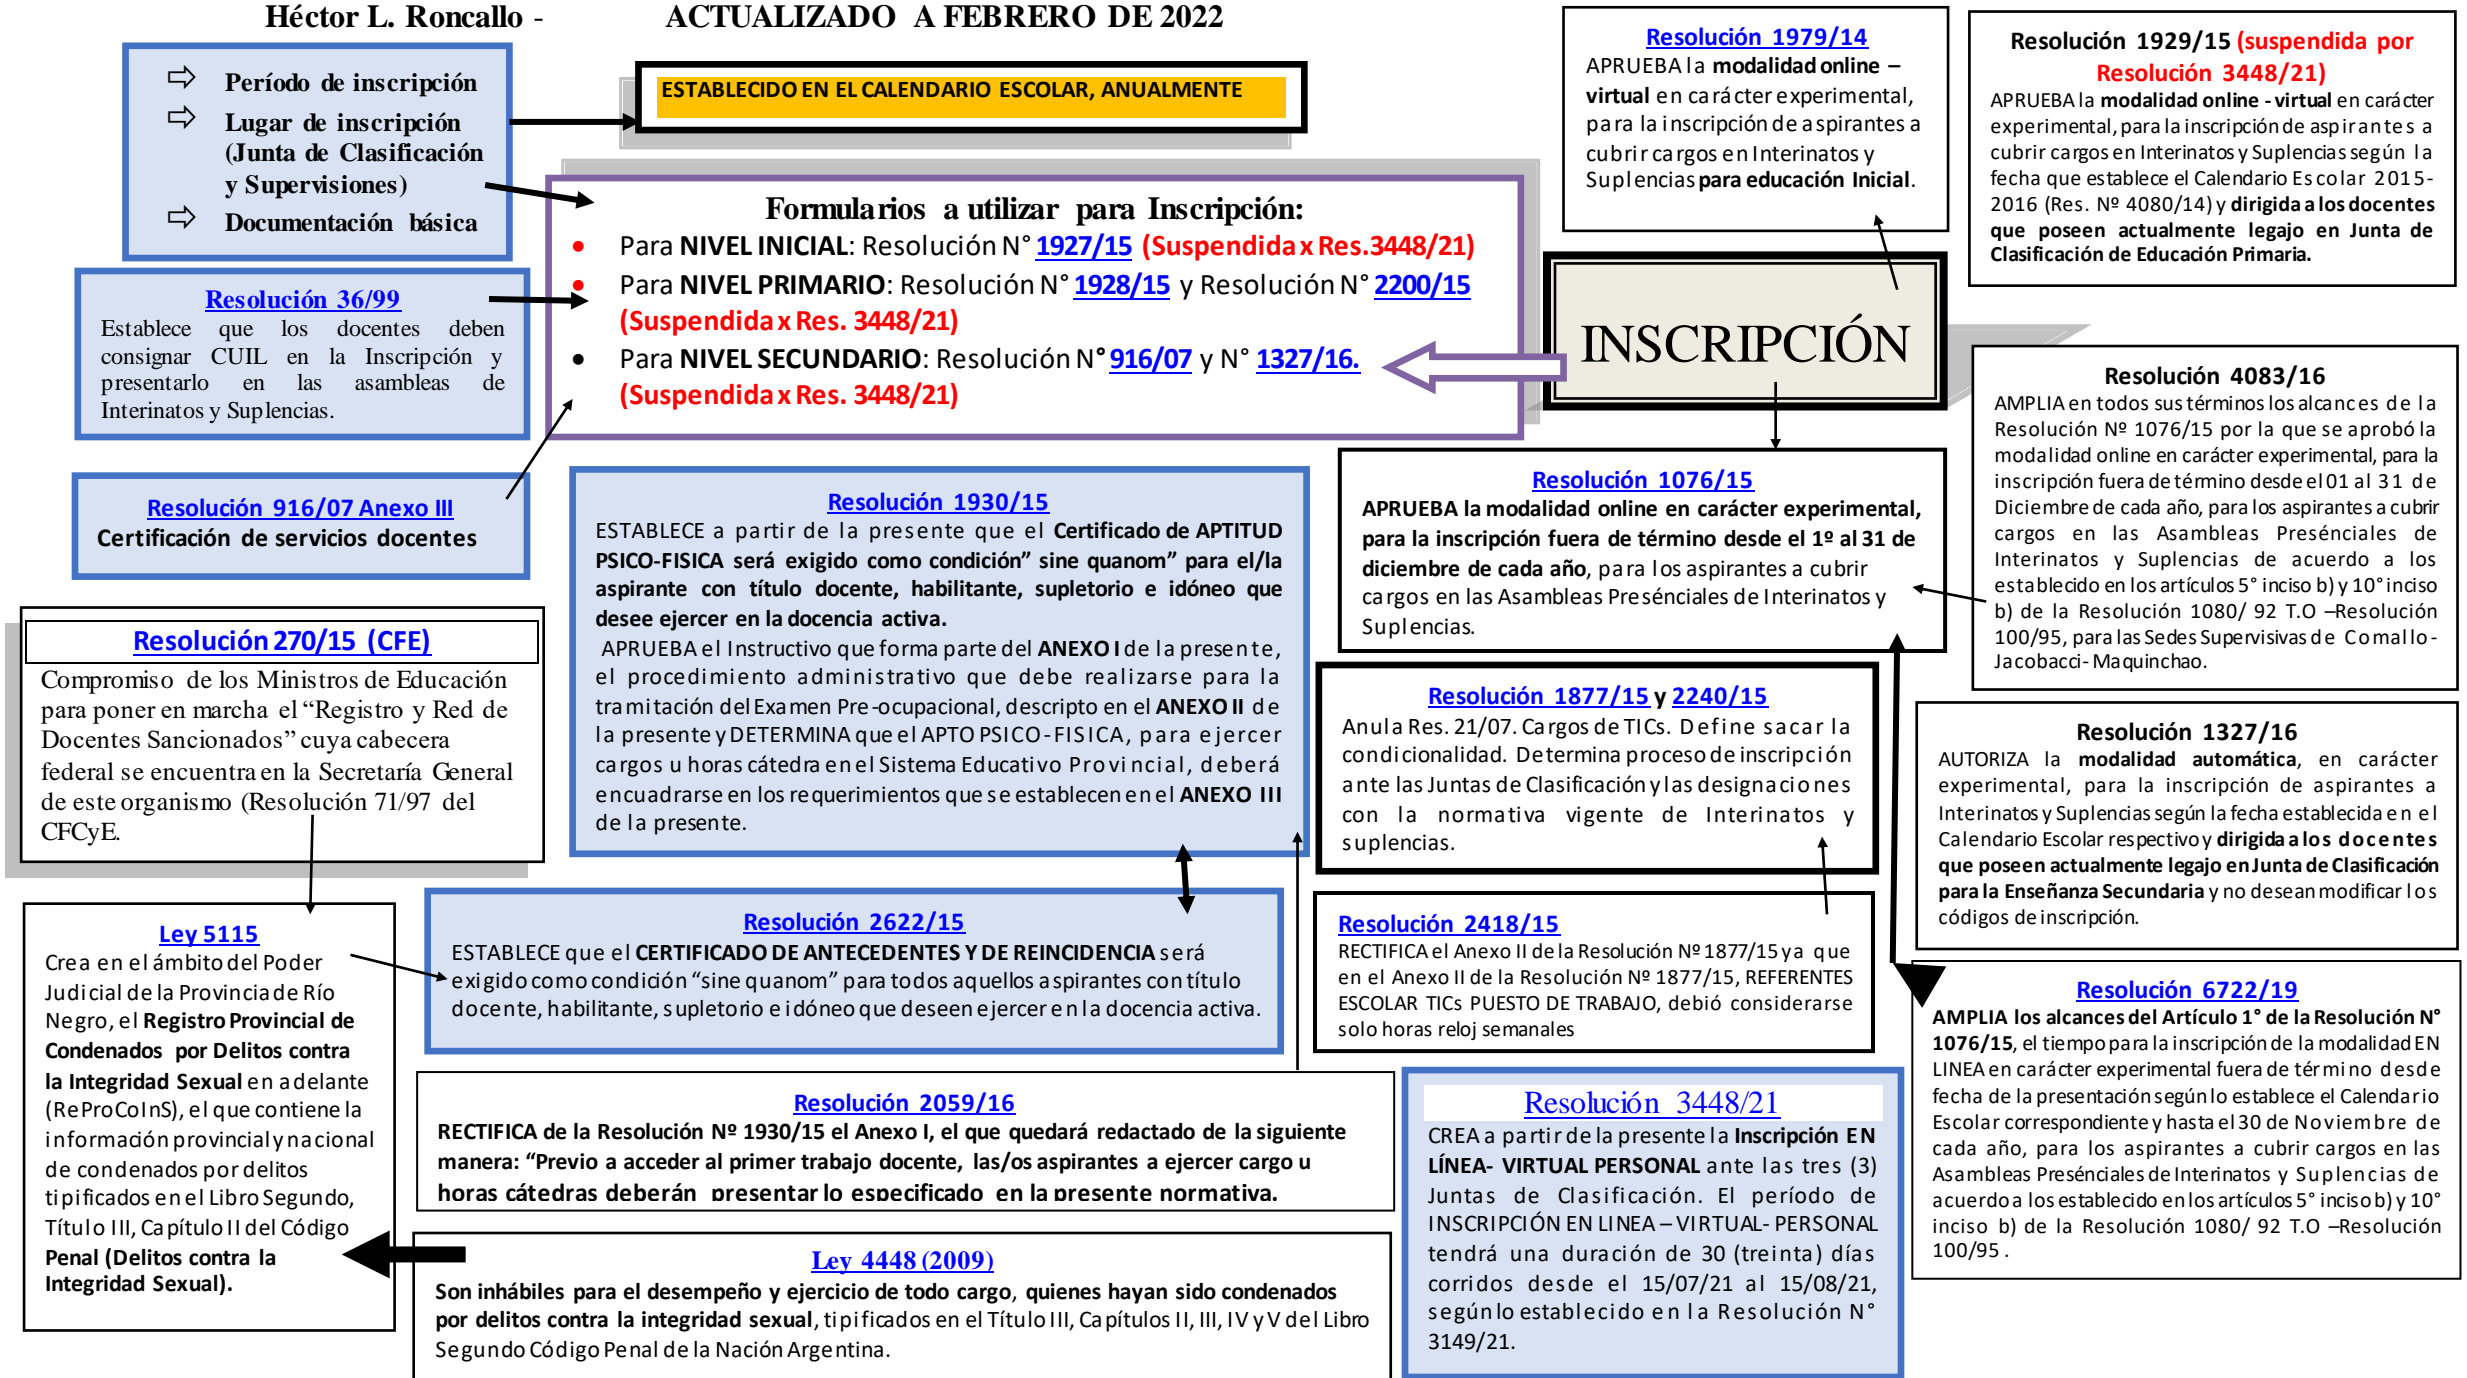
Héctor L. Roncallo - ACTUALIZADO A FEBRERO DE 2022

Período de inscripción
Lugar de inscripción (Junta de Clasificación y Supervisiones)
Documentación básica

ESTABLECIDO EN EL CALENDARIO ESCOLAR, ANUALMENTE

Resolución 1979/14
APRUEBA la modalidad online – virtual en carácter experimental, para la inscripción de aspirantes a cubrir cargos en Interinatos y Suplencias para educación Inicial.

Resolución 1929/15 (suspendida por Resolución 3448/21)
APRUEBA la modalidad online - virtual en carácter experimental, para la inscripción de aspirantes a cubrir cargos en Interinatos y Suplencias según la fecha que establece el Calendario Escolar 2015-2016 (Res. Nº 4080/14) y dirigida a los docentes que poseen actualmente legajo en Junta de Clasificación de Educación Primaria.

Formularios a utilizar para Inscripción:
• Para NIVEL INICIAL: Resolución N° 1927/15 (Suspendida x Res.3448/21)
• Para NIVEL PRIMARIO: Resolución N° 1928/15 y Resolución N° 2200/15 (Suspendida x Res. 3448/21)
• Para NIVEL SECUNDARIO: Resolución N° 916/07 y N° 1327/16. (Suspendida x Res. 3448/21)

INSCRIPCIÓN

Resolución 36/99
Establece que los docentes deben consignar CUIL en la Inscripción y presentarlo en las asambleas de Interinatos y Suplencias.

Resolución 916/07 Anexo III
Certificación de servicios docentes

Resolución 4083/16
AMPLIA en todos sus términos los alcances de la Resolución Nº 1076/15 por la que se aprobó la modalidad online en carácter experimental, para la inscripción fuera de término desde el 01 al 31 de Diciembre de cada año, para los aspirantes a cubrir cargos en las Asambleas Presénciales de Interinatos y Suplencias de acuerdo a los establecido en los artículos 5° inciso b) y 10° inciso b) de la Resolución 1080/ 92 T.O –Resolución 100/95, para las Sedes Supervisivas de Comallo-Jacobacci- Maquinchao.

Resolución 1930/15
ESTABLECE a partir de la presente que el Certificado de APTITUD PSICO-FISICA será exigido como condición" sine quanom" para el/la aspirante con título docente, habilitante, supletorio e idóneo que desee ejercer en la docencia activa.
APRUEBA el Instructivo que forma parte del ANEXO I de la presente, el procedimiento administrativo que debe realizarse para la tramitación del Examen Pre-ocupacional, descripto en el ANEXO II de la presente y DETERMINA que el APTO PSICO-FISICA, para ejercer cargos u horas cátedra en el Sistema Educativo Provincial, deberá encuadrarse en los requerimientos que se establecen en el ANEXO III de la presente.

Resolución 1076/15
APRUEBA la modalidad online en carácter experimental, para la inscripción fuera de término desde el 1º al 31 de diciembre de cada año, para los aspirantes a cubrir cargos en las Asambleas Presénciales de Interinatos y Suplencias.

Resolución 270/15 (CFE)
Compromiso de los Ministros de Educación para poner en marcha el "Registro y Red de Docentes Sancionados" cuya cabecera federal se encuentra en la Secretaría General de este organismo (Resolución 71/97 del CFCyE.

Resolución 1877/15 y 2240/15
Anula Res. 21/07. Cargos de TICs. Define sacar la condicionalidad. Determina proceso de inscripción ante las Juntas de Clasificación y las designaciones con la normativa vigente de Interinatos y suplencias.

Resolución 1327/16
AUTORIZA la modalidad automática, en carácter experimental, para la inscripción de aspirantes a Interinatos y Suplencias según la fecha establecida en el Calendario Escolar respectivo y dirigida a los docentes que poseen actualmente legajo en Junta de Clasificación para la Enseñanza Secundaria y no desean modificar los códigos de inscripción.

Ley 5115
Crea en el ámbito del Poder Judicial de la Provincia de Río Negro, el Registro Provincial de Condenados por Delitos contra la Integridad Sexual en adelante (ReProCoInS), el que contiene la información provincial y nacional de condenados por delitos tipificados en el Libro Segundo, Título III, Capítulo II del Código Penal (Delitos contra la Integridad Sexual).

Resolución 2622/15
ESTABLECE que el CERTIFICADO DE ANTECEDENTES Y DE REINCIDENCIA será exigido como condición "sine quanom" para todos aquellos aspirantes con título docente, habilitante, supletorio e idóneo que deseen ejercer en la docencia activa.

Resolución 2418/15
RECTIFICA el Anexo II de la Resolución Nº 1877/15 ya que en el Anexo II de la Resolución Nº 1877/15, REFERENTES ESCOLAR TICs PUESTO DE TRABAJO, debió considerarse solo horas reloj semanales

Resolución 6722/19
AMPLIA los alcances del Artículo 1° de la Resolución N° 1076/15, el tiempo para la inscripción de la modalidad EN LINEA en carácter experimental fuera de término desde fecha de la presentación según lo establece el Calendario Escolar correspondiente y hasta el 30 de Noviembre de cada año, para los aspirantes a cubrir cargos en las Asambleas Presénciales de Interinatos y Suplencias de acuerdo a los establecido en los artículos 5° inciso b) y 10° inciso b) de la Resolución 1080/ 92 T.O –Resolución 100/95 .

Resolución 2059/16
RECTIFICA de la Resolución Nº 1930/15 el Anexo I, el que quedará redactado de la siguiente manera: "Previo a acceder al primer trabajo docente, las/os aspirantes a ejercer cargo u horas cátedras deberán presentar lo especificado en la presente normativa.

Resolución 3448/21
CREA a partir de la presente la Inscripción EN LÍNEA- VIRTUAL PERSONAL ante las tres (3) Juntas de Clasificación. El período de INSCRIPCIÓN EN LINEA – VIRTUAL- PERSONAL tendrá una duración de 30 (treinta) días corridos desde el 15/07/21 al 15/08/21, según lo establecido en la Resolución N° 3149/21.

Ley 4448 (2009)
Son inhábiles para el desempeño y ejercicio de todo cargo, quienes hayan sido condenados por delitos contra la integridad sexual, tipificados en el Título III, Capítulos II, III, IV y V del Libro Segundo Código Penal de la Nación Argentina.